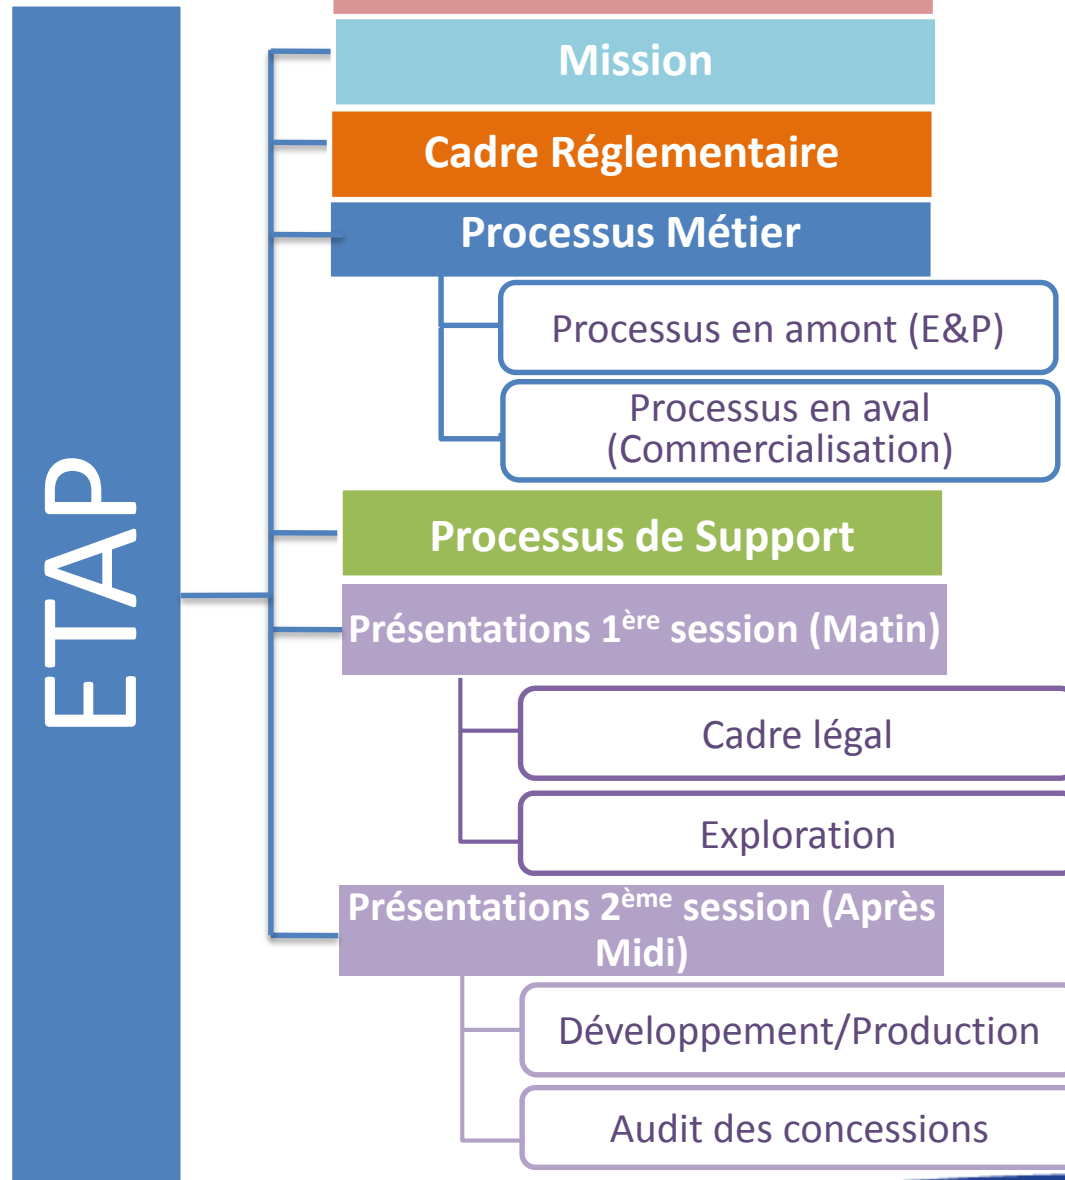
ETAP

Mission

Cadre Réglementaire

Processus Métier

Processus en amont (E&P)

Processus en aval (Commercialisation)

Processus de Support

Présentations 1$^{ère}$ session (Matin)

Cadre légal

Exploration

Présentations 2$^{ème}$ session (Après Midi)

Développement/Production

Audit des concessions